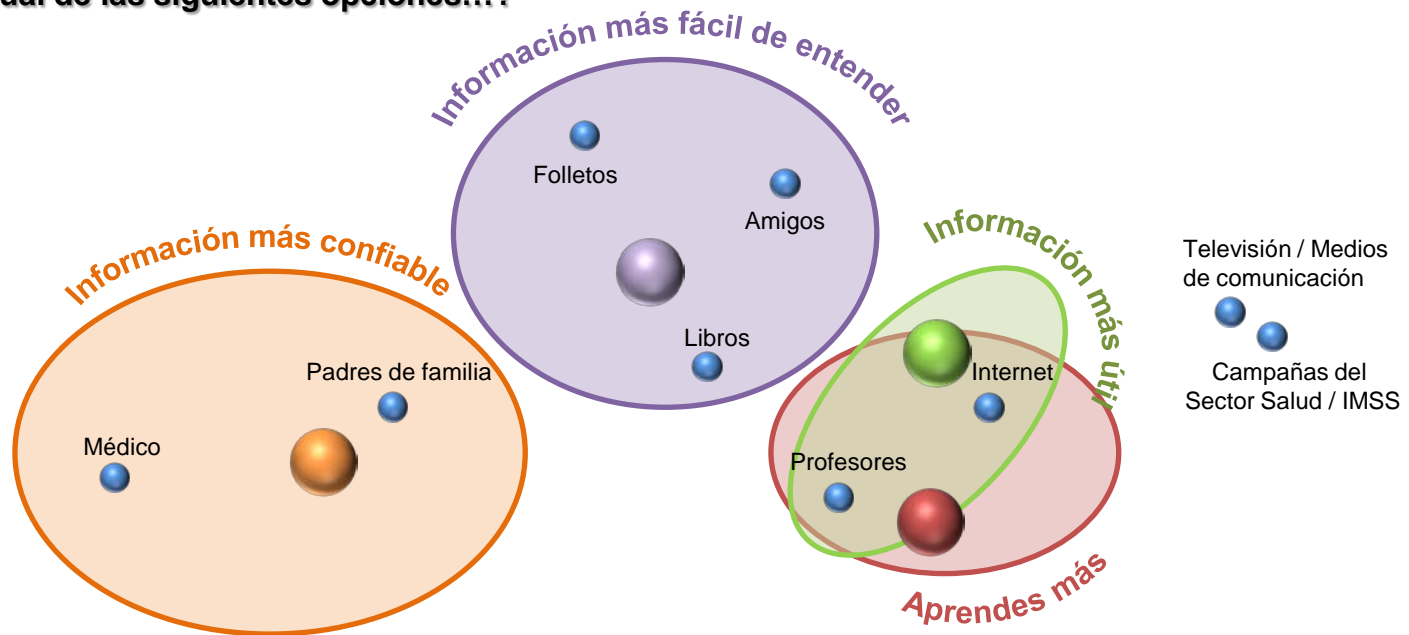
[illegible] de las siguientes opciones…?

Información más fácil de entender

Folletos

Amigos

Libros

Información más confiable

Padres de familia

Médico

Información más útil

Internet

Profesores

Aprendes más

Televisión / Medios de comunicación

Campañas del Sector Salud / IMSS